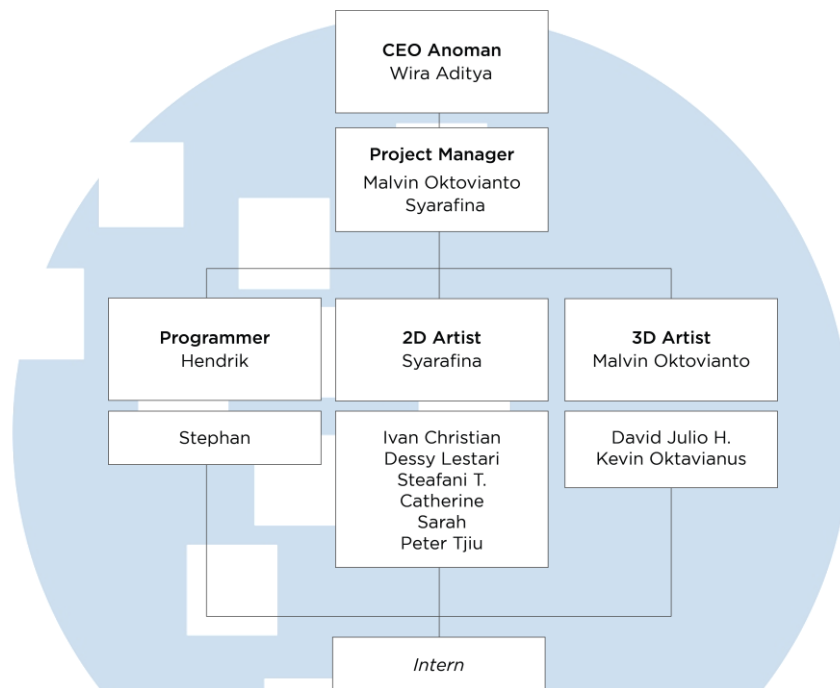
**CEO Anoman**
Wira Aditya

**Project Manager**
Malvin Oktovianto
Syarafina

**Programmer**
Hendrik

**2D Artist**
Syarafina

**3D Artist**
Malvin Oktovianto

Stephan

Ivan Christian
Dessy Lestari
Steafani T.
Catherine
Sarah
Peter Tjiu

David Julio H.
Kevin Oktavianus

*Intern*